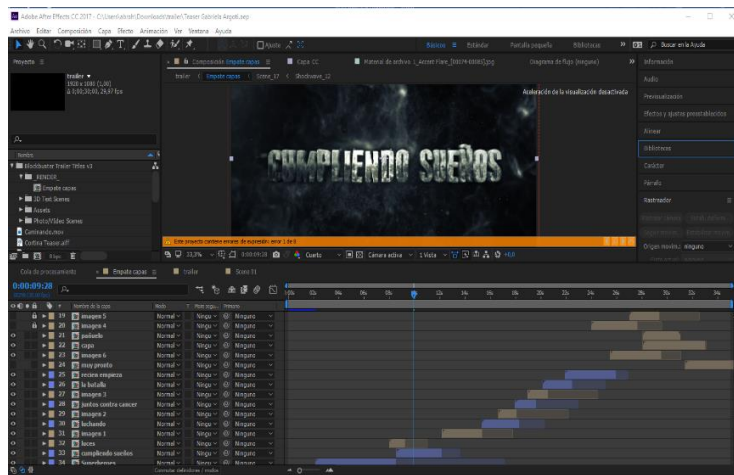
Adobe After Effects CC 2017 - C:\Users\idrob\Downloads\trailer\Teaser Gabriela Argote.aep

Archivo Editar Composición Capa Efecto Animación Ver Ventana Ayuda

Ajuste

Básicos Estándar Pantalla pequeña Bibliotecas Buscar en la Ayuda

Proyecto

trailer
1920 x 1080 (1,00)
Δ 0;00;30;00, 29,97 fps

Composición Empate capas Capa CC Material de archivo: (_Accent Flare_[00379-00460].jpg Diagrama de flujo (ninguno)

trailer Empate capas Scene_17 Shockwave_12

Aceleración de la visualización desactivada

CUMPLIENDO SUEÑOS

Nombre
Blockbuster Trailer Titles v3
_RENDER_
Empate capas
3D Text Scenes
Assets
Photo/Video Scenes
Caminando.mov
Cortina Teaser.aiff

Este proyecto contiene errores de expresión: error 1 de 8

33,3% 0;00;09;28 Cuarto Cámara activa 1 Vista +0,0

Información
Audio
Previsualización
Efectos y ajustes preestablecidos
Alinear
Bibliotecas
Carácter
Párrafo
Rastreador
Origen movim.: Ninguno

Cola de procesamiento Empate capas trailer Scene 31

0;00;09;28

Nombre de la capa Modo Mate seg. Primario

19 imagen 5 Normal Ningu Ninguno
20 imagen 4 Normal Ningu Ninguno
21 pañuelo Normal Ningu Ninguno
22 copa Normal Ningu Ninguno
23 imagen 6 Normal Ningu Ninguno
24 muy pronto Normal Ningu Ninguno
25 recien empieza Normal Ningu Ninguno
26 la batalla Normal Ningu Ninguno
27 imagen 3 Normal Ningu Ninguno
28 juntos contra cancer Normal Ningu Ninguno
29 imagen 2 Normal Ningu Ninguno
30 luchando Normal Ningu Ninguno
31 imagen 1 Normal Ningu Ninguno
32 locos Normal Ningu Ninguno
33 cumpliendo sueños Normal Ningu Ninguno
34 Superheroes Normal Ningu Ninguno

Conmutar definidores / modos